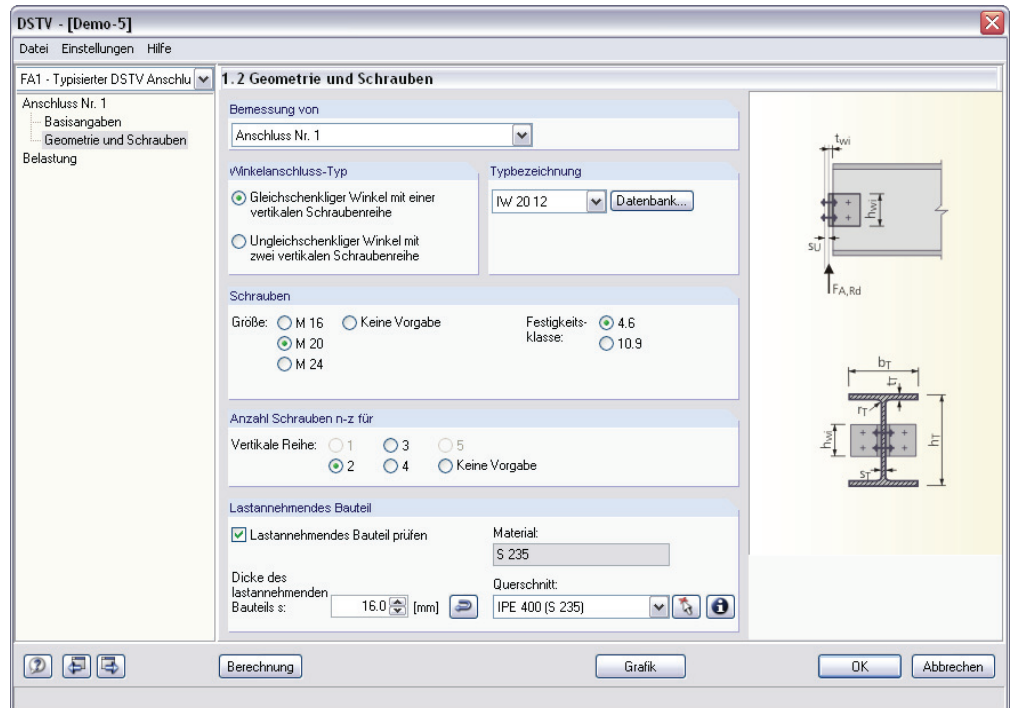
DSTV - [Demo-5]

Datei Einstellungen Hilfe

FA1 - Typisierter DSTV Anschlu

1.2 Geometrie und Schrauben

Anschluss Nr. 1
Basisangaben
Geometrie und Schrauben
Belastung

Bemessung von
Anschluss Nr. 1

Winkelanschluss-Typ
Gleichschenkliger Winkel mit einer vertikalen Schraubenreihe
Ungleichschenkliger Winkel mit zwei vertikalen Schraubenreihe

Typbezeichnung
IW 20 12
Datenbank...

Schrauben
Größe: M 16 Keine Vorgabe
M 20
M 24
Festigkeitsklasse: 4.6
10.9

Anzahl Schrauben n-z für
Vertikale Reihe: 1 3 5
2 4 Keine Vorgabe

Lastannehmendes Bauteil
Lastannehmendes Bauteil prüfen
Material:
S 235
Dicke des lastannehmenden Bauteils s: 16.0 [mm]
Querschnitt:
IPE 400 (S 235)

$t_{wi}$
$h_{wi}$
su
$F_{A,Rd}$
$b_T$
$t_T$
$r_T$
$h_{wi}$
$h_T$
$s_T$

Berechnung
Grafik
OK
Abbrechen